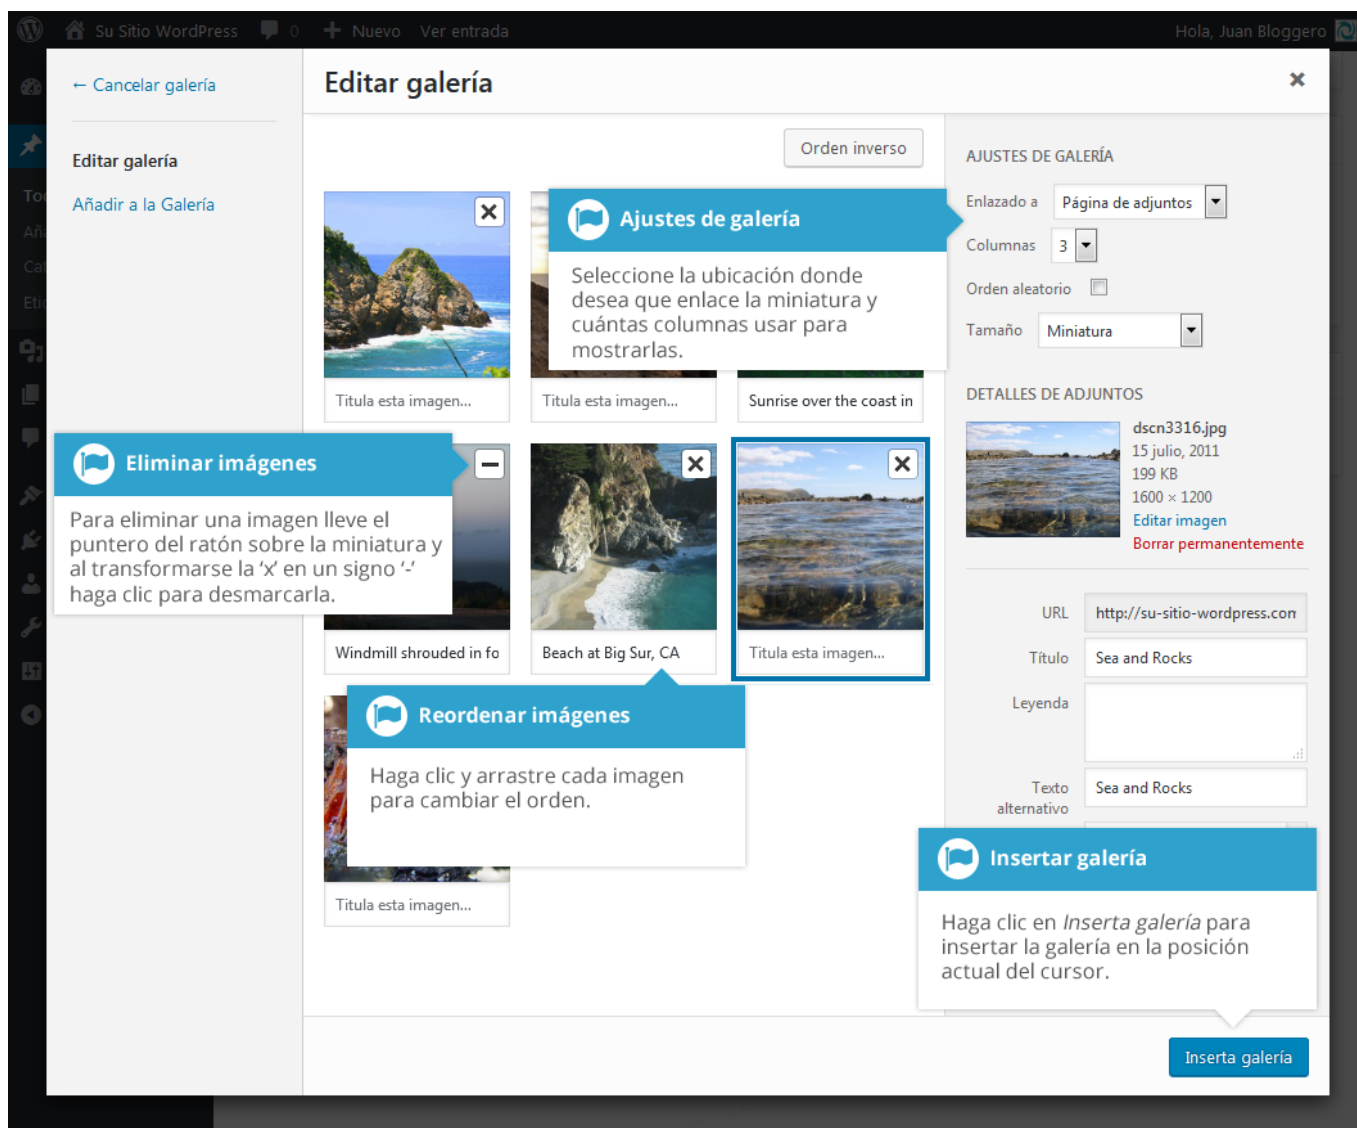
Su Sitio WordPress 0 Nuevo Ver entrada Hola, Juan Bloggero

← Cancelar galería

Editar galería

Añadir a la Galería

Editar galería

Orden inverso

Titula esta imagen...

Titula esta imagen...

Sunrise over the coast in

Windmill shrouded in fo

Beach at Big Sur, CA

Titula esta imagen...

Titula esta imagen...

Ajustes de galería

Seleccione la ubicación donde desea que enlace la miniatura y cuántas columnas usar para mostrarlas.

Eliminar imágenes

Para eliminar una imagen lleve el puntero del ratón sobre la miniatura y al transformarse la 'x' en un signo '-' haga clic para desmarcarla.

Reordenar imágenes

Haga clic y arrastre cada imagen para cambiar el orden.

AJUSTES DE GALERÍA

Enlazado a Página de adjuntos

Columnas 3

Orden aleatorio

Tamaño Miniatura

DETALLES DE ADJUNTOS

dscn3316.jpg
15 julio, 2011
199 KB
1600 × 1200
Editar imagen
Borrar permanentemente

URL http://su-sitio-wordpress.con

Título Sea and Rocks

Leyenda

Texto alternativo Sea and Rocks

Insertar galería

Haga clic en *Inserta galería* para insertar la galería en la posición actual del cursor.

Inserta galería